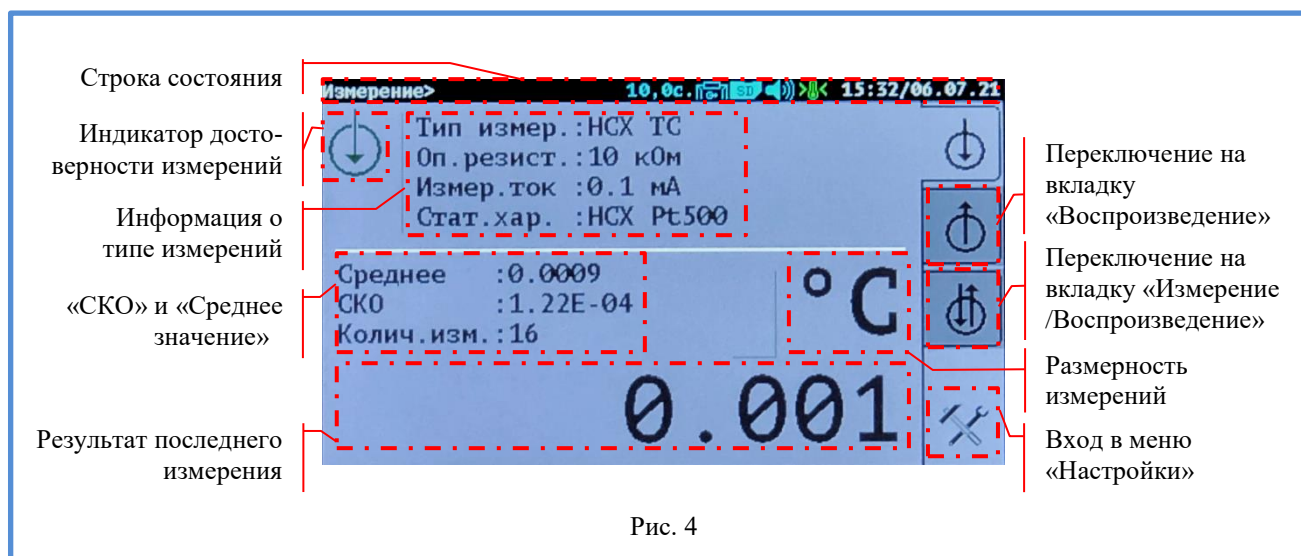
Строка состояния

Индикатор достоверности измерений

Информация о типе измерений

«СКО» и «Среднее значение»

Результат последнего измерения

Измерение> 10,0с. SD 15:32/06.07.21

Тип измер.:НСХ ТС
Оп.резист.:10 кОм
Измер.ток :0.1 мА
Стат.хар. :НСХ Pt500

Среднее :0.0009
СКО :1.22E-04
Колич.изм.:16

°C

0.001

Переключение на вкладку «Воспроизведение»

Переключение на вкладку «Измерение /Воспроизведение»

Размерность измерений

Вход в меню «Настройки»

Рис. 4